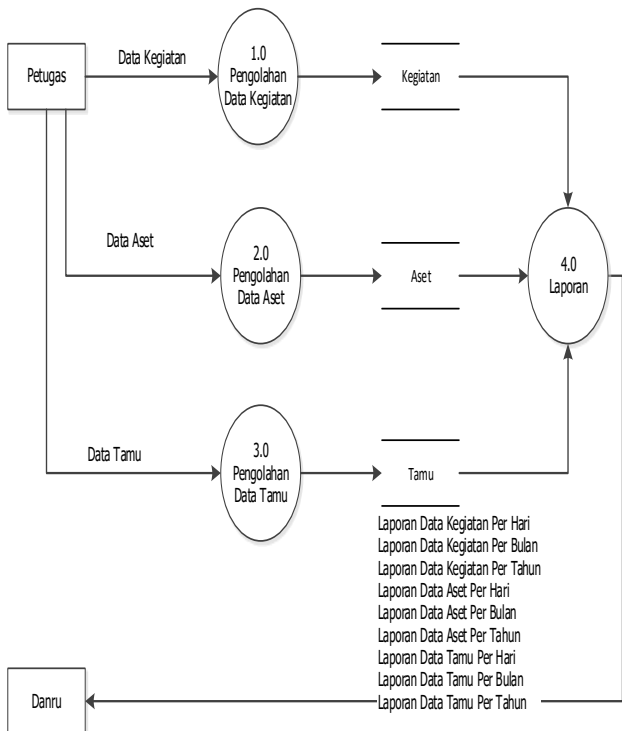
Petugas

Data Kegiatan

1.0
Pengolahan
Data Kegiatan

Kegiatan

Data Aset

2.0
Pengolahan
Data Aset

Aset

4.0
Laporan

Data Tamu

3.0
Pengolahan
Data Tamu

Tamu

Laporan Data Kegiatan Per Hari
Laporan Data Kegiatan Per Bulan
Laporan Data Kegiatan Per Tahun
Laporan Data Aset Per Hari
Laporan Data Aset Per Bulan
Laporan Data Aset Per Tahun
Laporan Data Tamu Per Hari
Laporan Data Tamu Per Bulan
Laporan Data Tamu Per Tahun

Danru